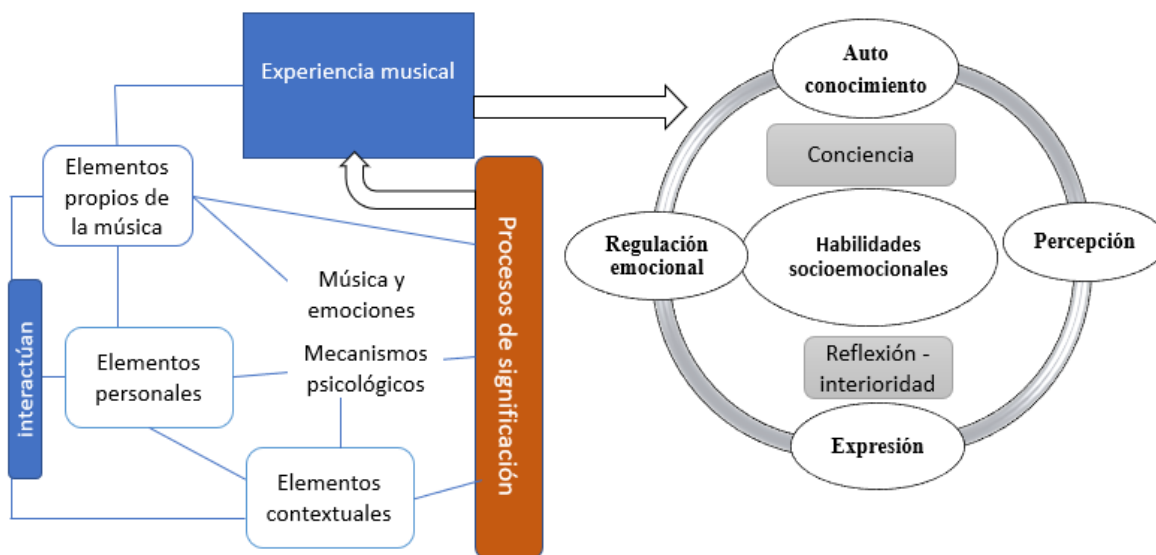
Experiencia musical

Elementos propios de la música

interactúan

Música y emociones

Mecanismos psicológicos

Elementos personales

Elementos contextuales

Procesos de significación

Auto conocimiento

Conciencia

Regulación emocional

Habilidades socioemocionales

Percepción

Reflexión - interioridad

Expresión